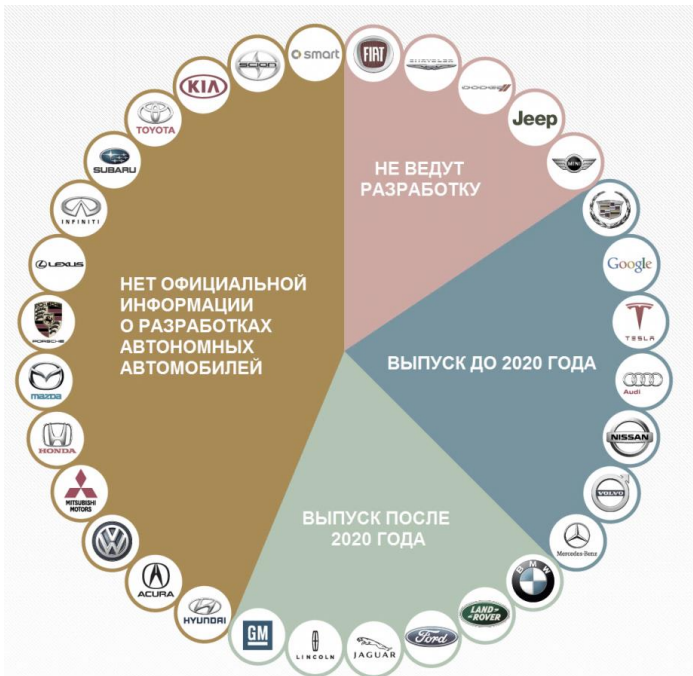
smart
FIAT
CHRYSLER
DODGE
Jeep
MINI
НЕ ВЕДУТ РАЗРАБОТКУ
SCION
KIA
TOYOTA
SUBARU
INFINITI
LEXUS
PORSCHE
mazda
HONDA
MITSUBISHI MOTORS
ACURA
HYUNDAI
НЕТ ОФИЦИАЛЬНОЙ ИНФОРМАЦИИ О РАЗРАБОТКАХ АВТОНОМНЫХ АВТОМОБИЛЕЙ
Google
TESLA
Audi
NISSAN
VOLVO
Mercedes-Benz
ВЫПУСК ДО 2020 ГОДА
BMW
LAND ROVER
Ford
JAGUAR
LINCOLN
GM
ВЫПУСК ПОСЛЕ 2020 ГОДА